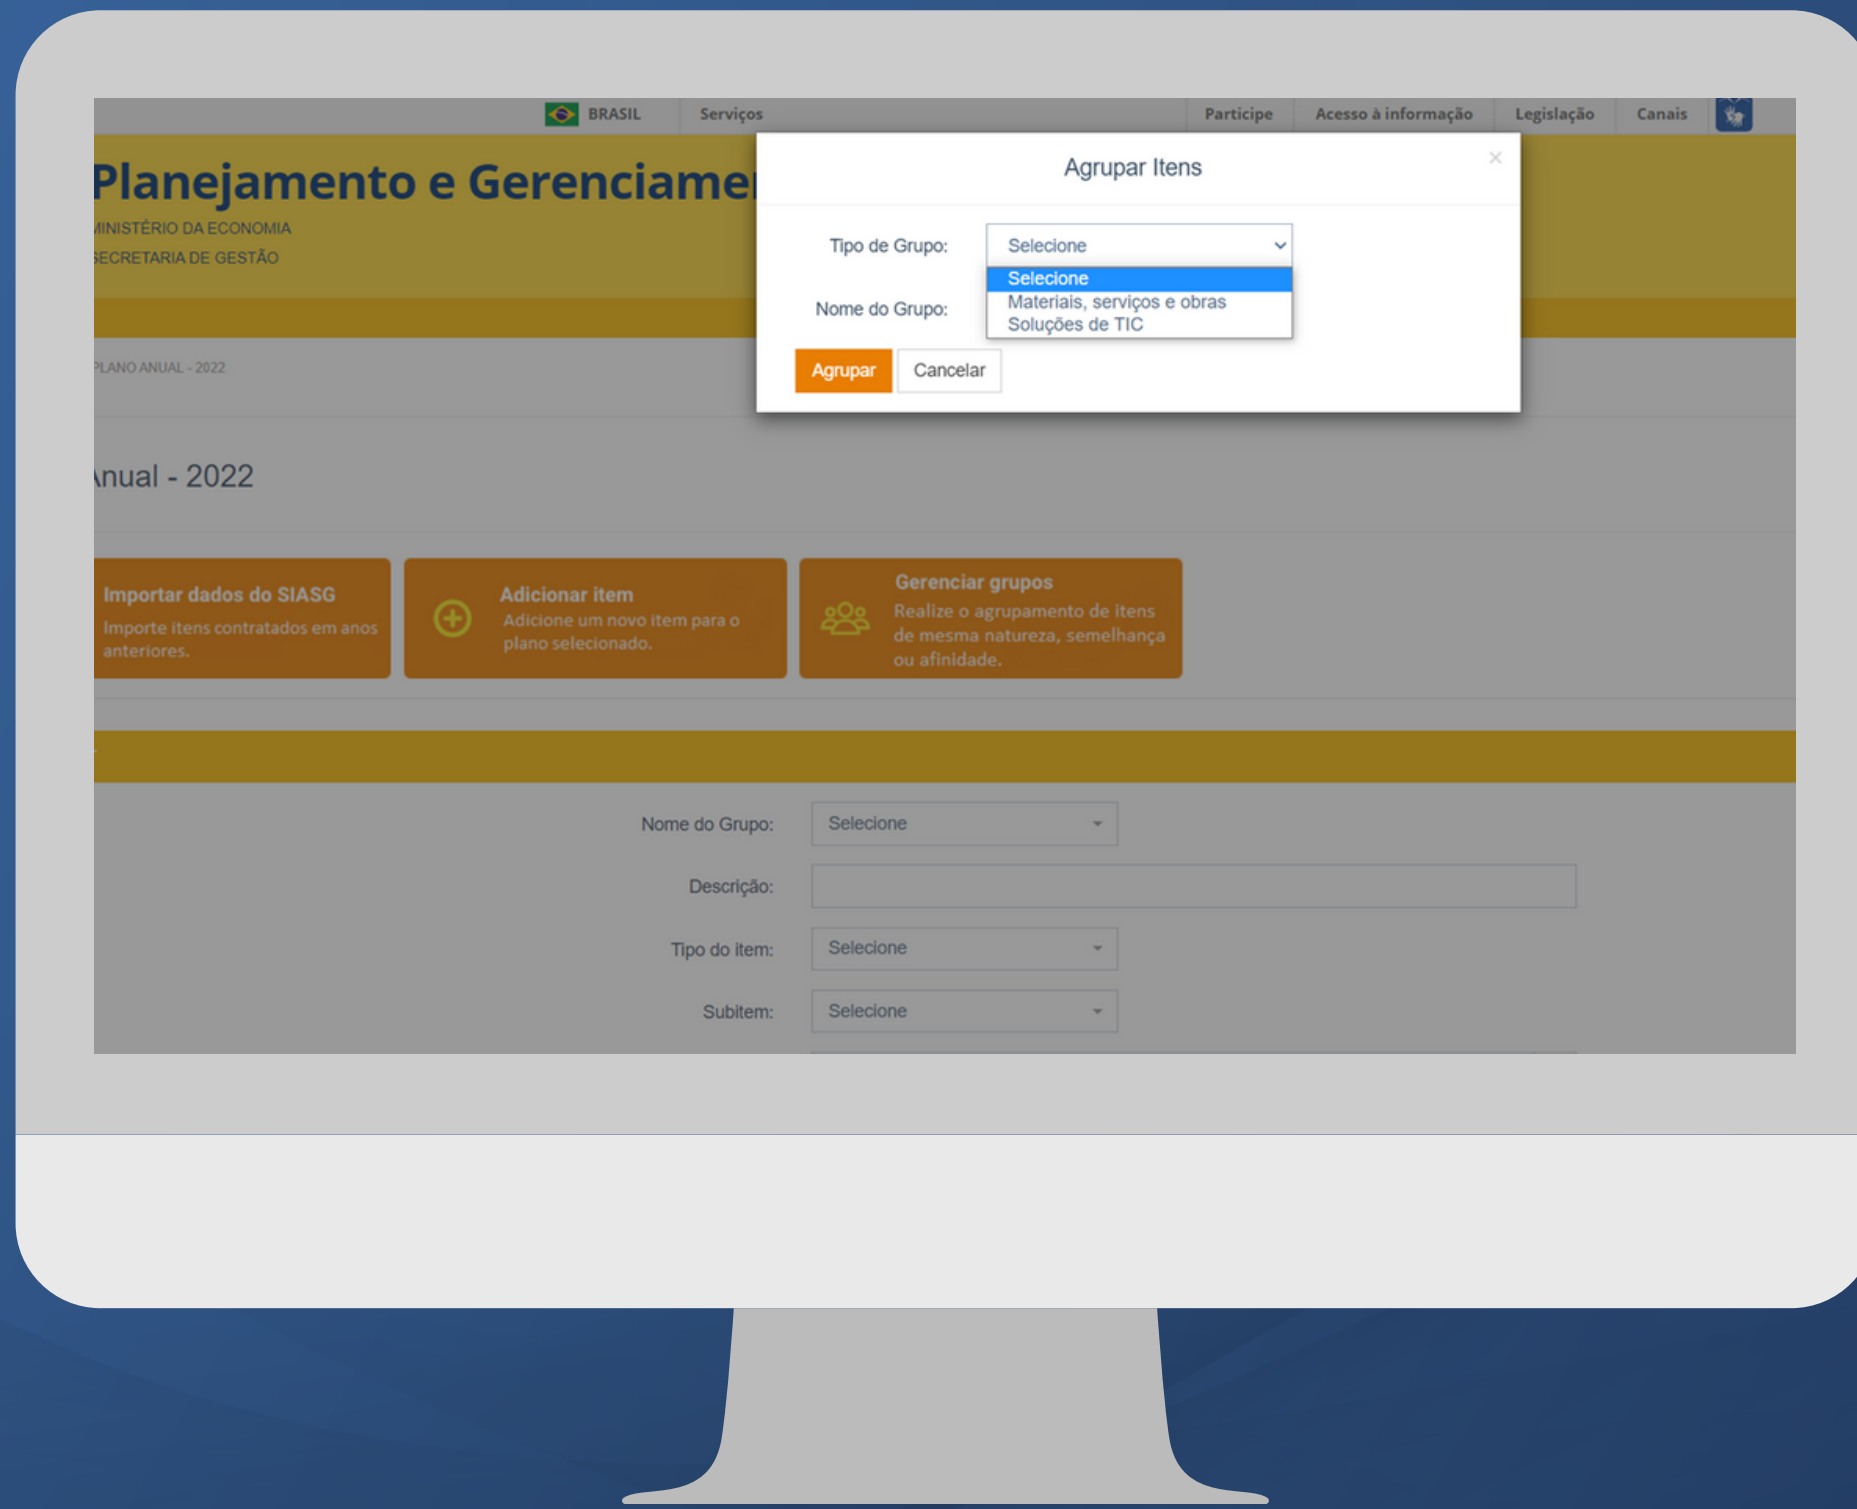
BRASIL Serviços

Participe Acesso à informação Legislação Canais

Planejamento e Gerenciame

MINISTÉRIO DA ECONOMIA

SECRETARIA DE GESTÃO

Agrupar Itens

×

Tipo de Grupo: Selecione

Selecione
Materiais, serviços e obras
Soluções de TIC

Nome do Grupo:

Agrupar Cancelar

PLANO ANUAL - 2022

Anual - 2022

Importar dados do SIASG
Importe itens contratados em anos anteriores.

Adicionar item
Adicione um novo item para o plano selecionado.

Gerenciar grupos
Realize o agrupamento de itens de mesma natureza, semelhança ou afinidade.

Nome do Grupo: Selecione

Descrição:

Tipo do item: Selecione

Subitem: Selecione